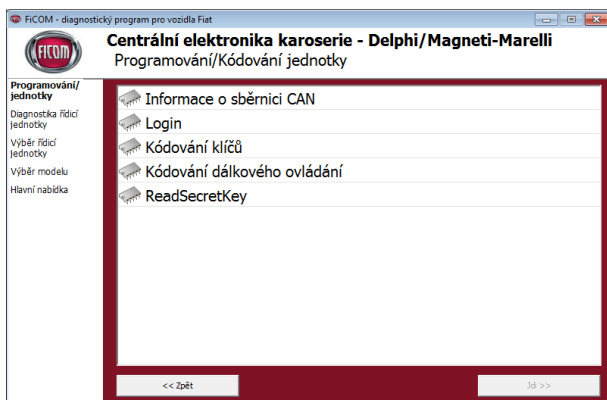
FiCOM - diagnostický program pro vozidla Fiat

FiCOM

Centrální elektronika karoserie - Delphi/Magneti-Marelli
Programování/Kódování jednotky

Programování/jednotky
Diagnostika řídicí jednotky
Výběr řídicí jednotky
Výběr modelu
Hlavní nabídka

Informace o sběrnici CAN
Login
Kódování klíčů
Kódování dálkového ovládání
ReadSecretKey

<< Zpět
Jdi >>